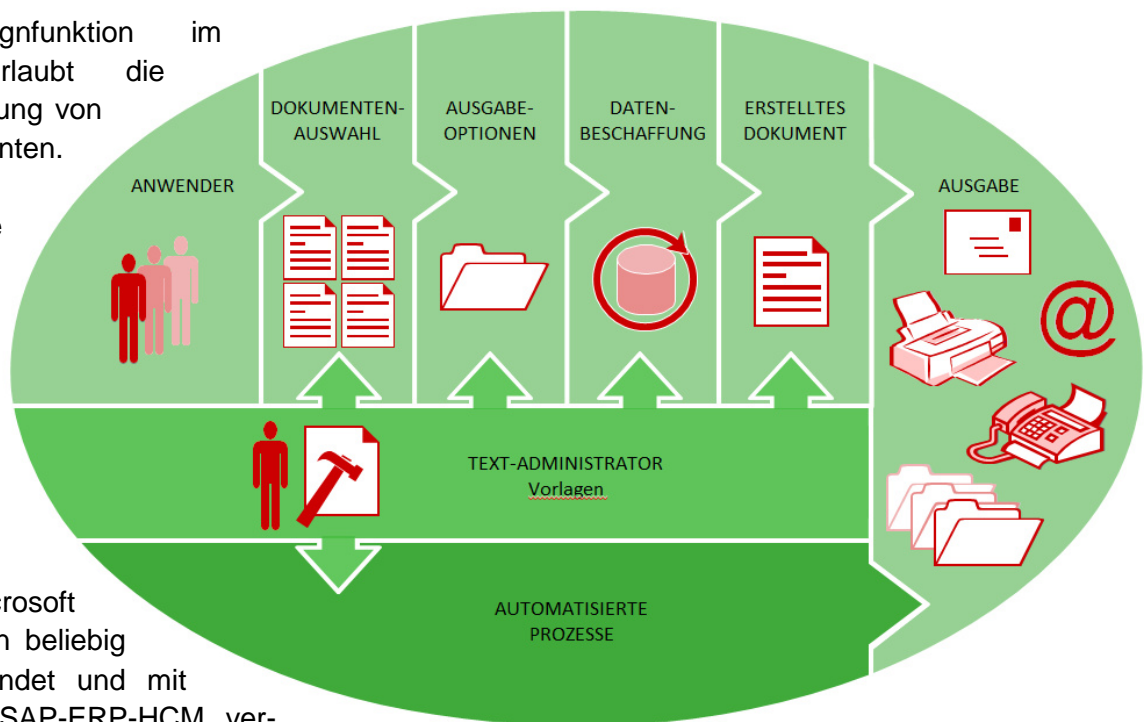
gnfunktion im rlaubt die ung von nten.

e

ANWENDER

DOKUMENTEN-AUSWAHL

AUSGABE-OPTIONEN

DATEN-BESCHAFFUNG

ERSTELLTES DOKUMENT

AUSGABE

TEXT-ADMINISTRATOR
Vorlagen

AUTOMATISIERTE PROZESSE

erosoft n beliebig ndet und mit SAP-ERP-HCM ver-